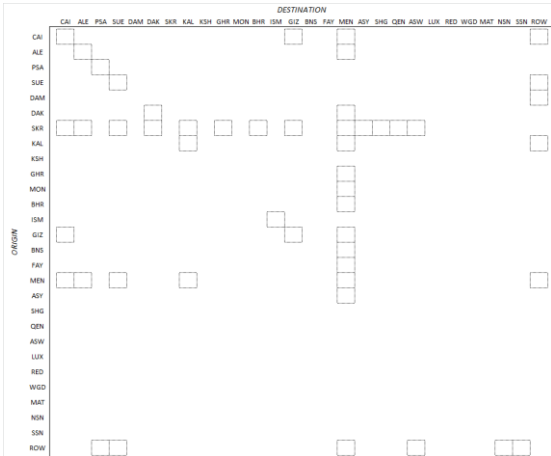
DESTINATION

| | CAI | ALE | PSA | SUE | DAM | DAK | SKR | KAL | KSH | GHR | MON | BHR | ISM | GIZ | BNS | FAY | MEN | ASY | SHG | QEN | ASW | LUX | RED | WGD | MAT | NSN | SSN | ROW |
|---|---|---|---|---|---|---|---|---|---|---|---|---|---|---|---|---|---|---|---|---|---|---|---|---|---|---|---|---|
| CAI | | | | | | | | | | | | | | | | | | | | | | | | | | | | |
| ALE | | | | | | | | | | | | | | | | | | | | | | | | | | | | |
| PSA | | | | | | | | | | | | | | | | | | | | | | | | | | | | |
| SUE | | | | | | | | | | | | | | | | | | | | | | | | | | | | |
| DAM | | | | | | | | | | | | | | | | | | | | | | | | | | | | |
| DAK | | | | | | | | | | | | | | | | | | | | | | | | | | | | |
| SKR | | | | | | | | | | | | | | | | | | | | | | | | | | | | |
| KAL | | | | | | | | | | | | | | | | | | | | | | | | | | | | |
| KSH | | | | | | | | | | | | | | | | | | | | | | | | | | | | |
| GHR | | | | | | | | | | | | | | | | | | | | | | | | | | | | |
| MON | | | | | | | | | | | | | | | | | | | | | | | | | | | | |
| BHR | | | | | | | | | | | | | | | | | | | | | | | | | | | | |
| ISM | | | | | | | | | | | | | | | | | | | | | | | | | | | | |
| GIZ | | | | | | | | | | | | | | | | | | | | | | | | | | | | |
| BNS | | | | | | | | | | | | | | | | | | | | | | | | | | | | |
| FAY | | | | | | | | | | | | | | | | | | | | | | | | | | | | |
| MEN | | | | | | | | | | | | | | | | | | | | | | | | | | | | |
| ASY | | | | | | | | | | | | | | | | | | | | | | | | | | | | |
| SHG | | | | | | | | | | | | | | | | | | | | | | | | | | | | |
| QEN | | | | | | | | | | | | | | | | | | | | | | | | | | | | |
| ASW | | | | | | | | | | | | | | | | | | | | | | | | | | | | |
| LUX | | | | | | | | | | | | | | | | | | | | | | | | | | | | |
| RED | | | | | | | | | | | | | | | | | | | | | | | | | | | | |
| WGD | | | | | | | | | | | | | | | | | | | | | | | | | | | | |
| MAT | | | | | | | | | | | | | | | | | | | | | | | | | | | | |
| NSN | | | | | | | | | | | | | | | | | | | | | | | | | | | | |
| SSN | | | | | | | | | | | | | | | | | | | | | | | | | | | | |
| ROW | | | | | | | | | | | | | | | | | | | | | | | | | | | | |

ORIGIN